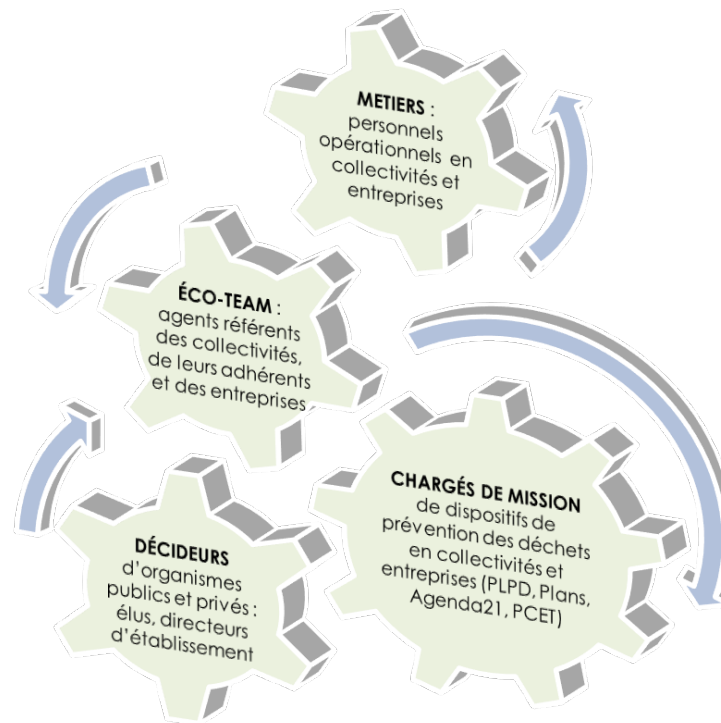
METIERS : personnels opérationnels en collectivités et entreprises

ÉCO-TEAM : agents référents des collectivités, de leurs adhérents et des entreprises

CHARGÉS DE MISSION de dispositifs de prévention des déchets en collectivités et entreprises (PLPD, Plans, Agenda21, PCET)

DÉCIDEURS d'organismes publics et privés : élus, directeurs d'établissement